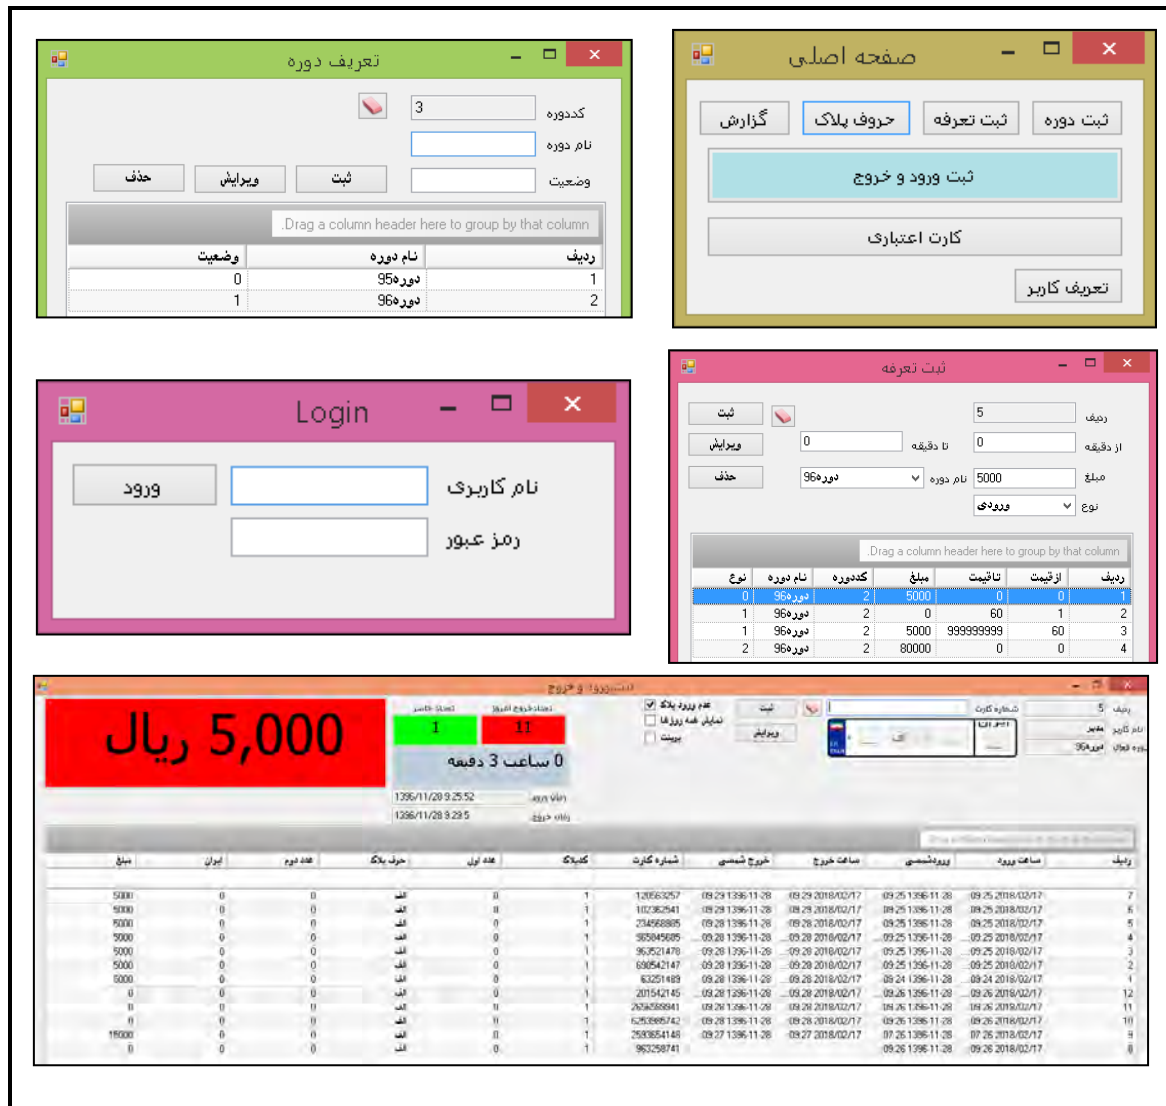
تعریف دوره

کددوره 3
نام دوره
وضعیت
ثبت
ویرایش
حذف

Drag a column header here to group by that column.

| ردیف | نام دوره | وضعیت |
|---|---|---|
| 1 | دوره95 | 0 |
| 2 | دوره96 | 1 |

صفحه اصلی

ثبت دوره
ثبت تعرفه
حروف پلاک
گزارش
ثبت ورود و خروج
کارت اعتباری
تعریف کاربر

Login

نام کاربری
رمز عبور
ورود

ثبت تعرفه

ردیف 5
از دقیقه 0
تا دقیقه 0
مبلغ 5000
نام دوره دوره96
نوع ورودی
ثبت
ویرایش
حذف

Drag a column header here to group by that column.

| ردیف | ازقیمت | تاقیمت | مبلغ | کددوره | نام دوره | نوع |
|---|---|---|---|---|---|---|
| 1 | 0 | 0 | 5000 | 2 | دوره96 | 0 |
| 2 | 1 | 60 | 0 | 2 | دوره96 | 1 |
| 3 | 60 | 999999999 | 5000 | 2 | دوره96 | 1 |
| 4 | 0 | 0 | 80000 | 2 | دوره96 | 2 |

ثبت ورود و خروج

5,000 ریال

1
11
0 ساعت 3 دقیقه
1396/11/28 9:25:52
1396/11/28 9:29:5
ثبت
ویرایش
عدم ورود پلاک
ردیف 5
شماره کارت
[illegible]

| ردیف | ساعت ورود | ورودشمسی | ساعت خروج | خروج شمسی | شماره کارت | کدپلاک | عدد اول | حرف پلاک | عدد دوم | ایران | مبلغ |
|---|---|---|---|---|---|---|---|---|---|---|---|
| 7 | 09:25 2018/02/17 | 09:25 1396-11-28 | 09:29 2018/02/17 | 09:29 1396-11-28 | 120563257 | 1 | 0 | الف | 0 | 0 | 5000 |
| 6 | 09:25 2018/02/17 | 09:25 1396-11-28 | 09:29 2018/02/17 | 09:29 1396-11-28 | 102362541 | 1 | 0 | الف | 0 | 0 | 5000 |
| 5 | 09:25 2018/02/17 | 09:25 1396-11-28 | 09:28 2018/02/17 | 09:28 1396-11-28 | 234568885 | 1 | 0 | الف | 0 | 0 | 5000 |
| 4 | 09:25 2018/02/17 | 09:25 1396-11-28 | 09:28 2018/02/17 | 09:28 1396-11-28 | 565045685 | 1 | 0 | الف | 0 | 0 | 5000 |
| 3 | 09:25 2018/02/17 | 09:25 1396-11-28 | 09:28 2018/02/17 | 09:28 1396-11-28 | 963521478 | 1 | 0 | الف | 0 | 0 | 5000 |
| 2 | 09:25 2018/02/17 | 09:25 1396-11-28 | 09:28 2018/02/17 | 09:28 1396-11-28 | 658542147 | 1 | 0 | الف | 0 | 0 | 5000 |
| 1 | 09:24 2018/02/17 | 09:24 1396-11-28 | 09:28 2018/02/17 | 09:28 1396-11-28 | 63251489 | 1 | 0 | الف | 0 | 0 | 5000 |
| 12 | 09:26 2018/02/17 | 09:26 1396-11-28 | 09:28 2018/02/17 | 09:28 1396-11-28 | 201542145 | 1 | 0 | الف | 0 | 0 | 0 |
| 11 | 09:26 2018/02/17 | 09:26 1396-11-28 | 09:28 2018/02/17 | 09:28 1396-11-28 | 2656589941 | 1 | 0 | الف | 0 | 0 | 0 |
| 10 | 09:26 2018/02/17 | 09:26 1396-11-28 | 09:28 2018/02/17 | 09:28 1396-11-28 | 6256985742 | 1 | 0 | الف | 0 | 0 | 0 |
| 9 | 07:26 2018/02/17 | 07:26 1396-11-28 | 09:27 2018/02/17 | 09:27 1396-11-28 | 2593654148 | 1 | 0 | الف | 0 | 0 | 15000 |
| 8 | 09:26 2018/02/17 | 09:26 1396-11-28 | | | 963258741 | 1 | 0 | الف | 0 | 0 | 0 |